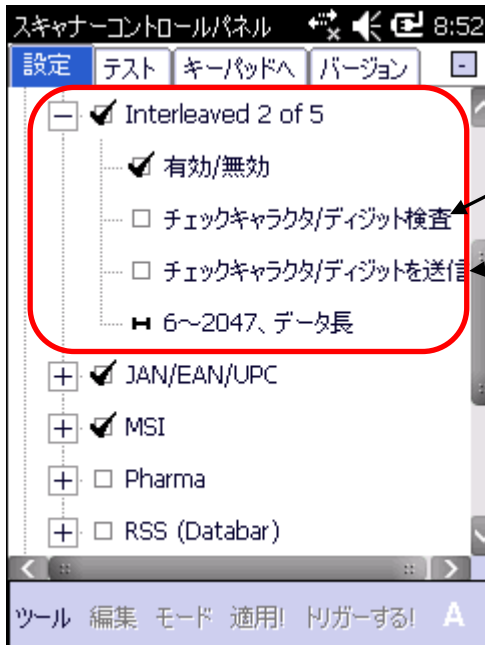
スキャナーコントロールパネル 8:52

設定 テスト キーパッドへ バージョン

Interleaved 2 of 5

有効/無効

チェックキャラクタ/ディジット検査

チェックキャラクタ/ディジットを送信

6～2047、データ長

JAN/EAN/UPC

MSI

Pharma

RSS (Databar)

ツール 編集 モード 適用! トリガーする! A